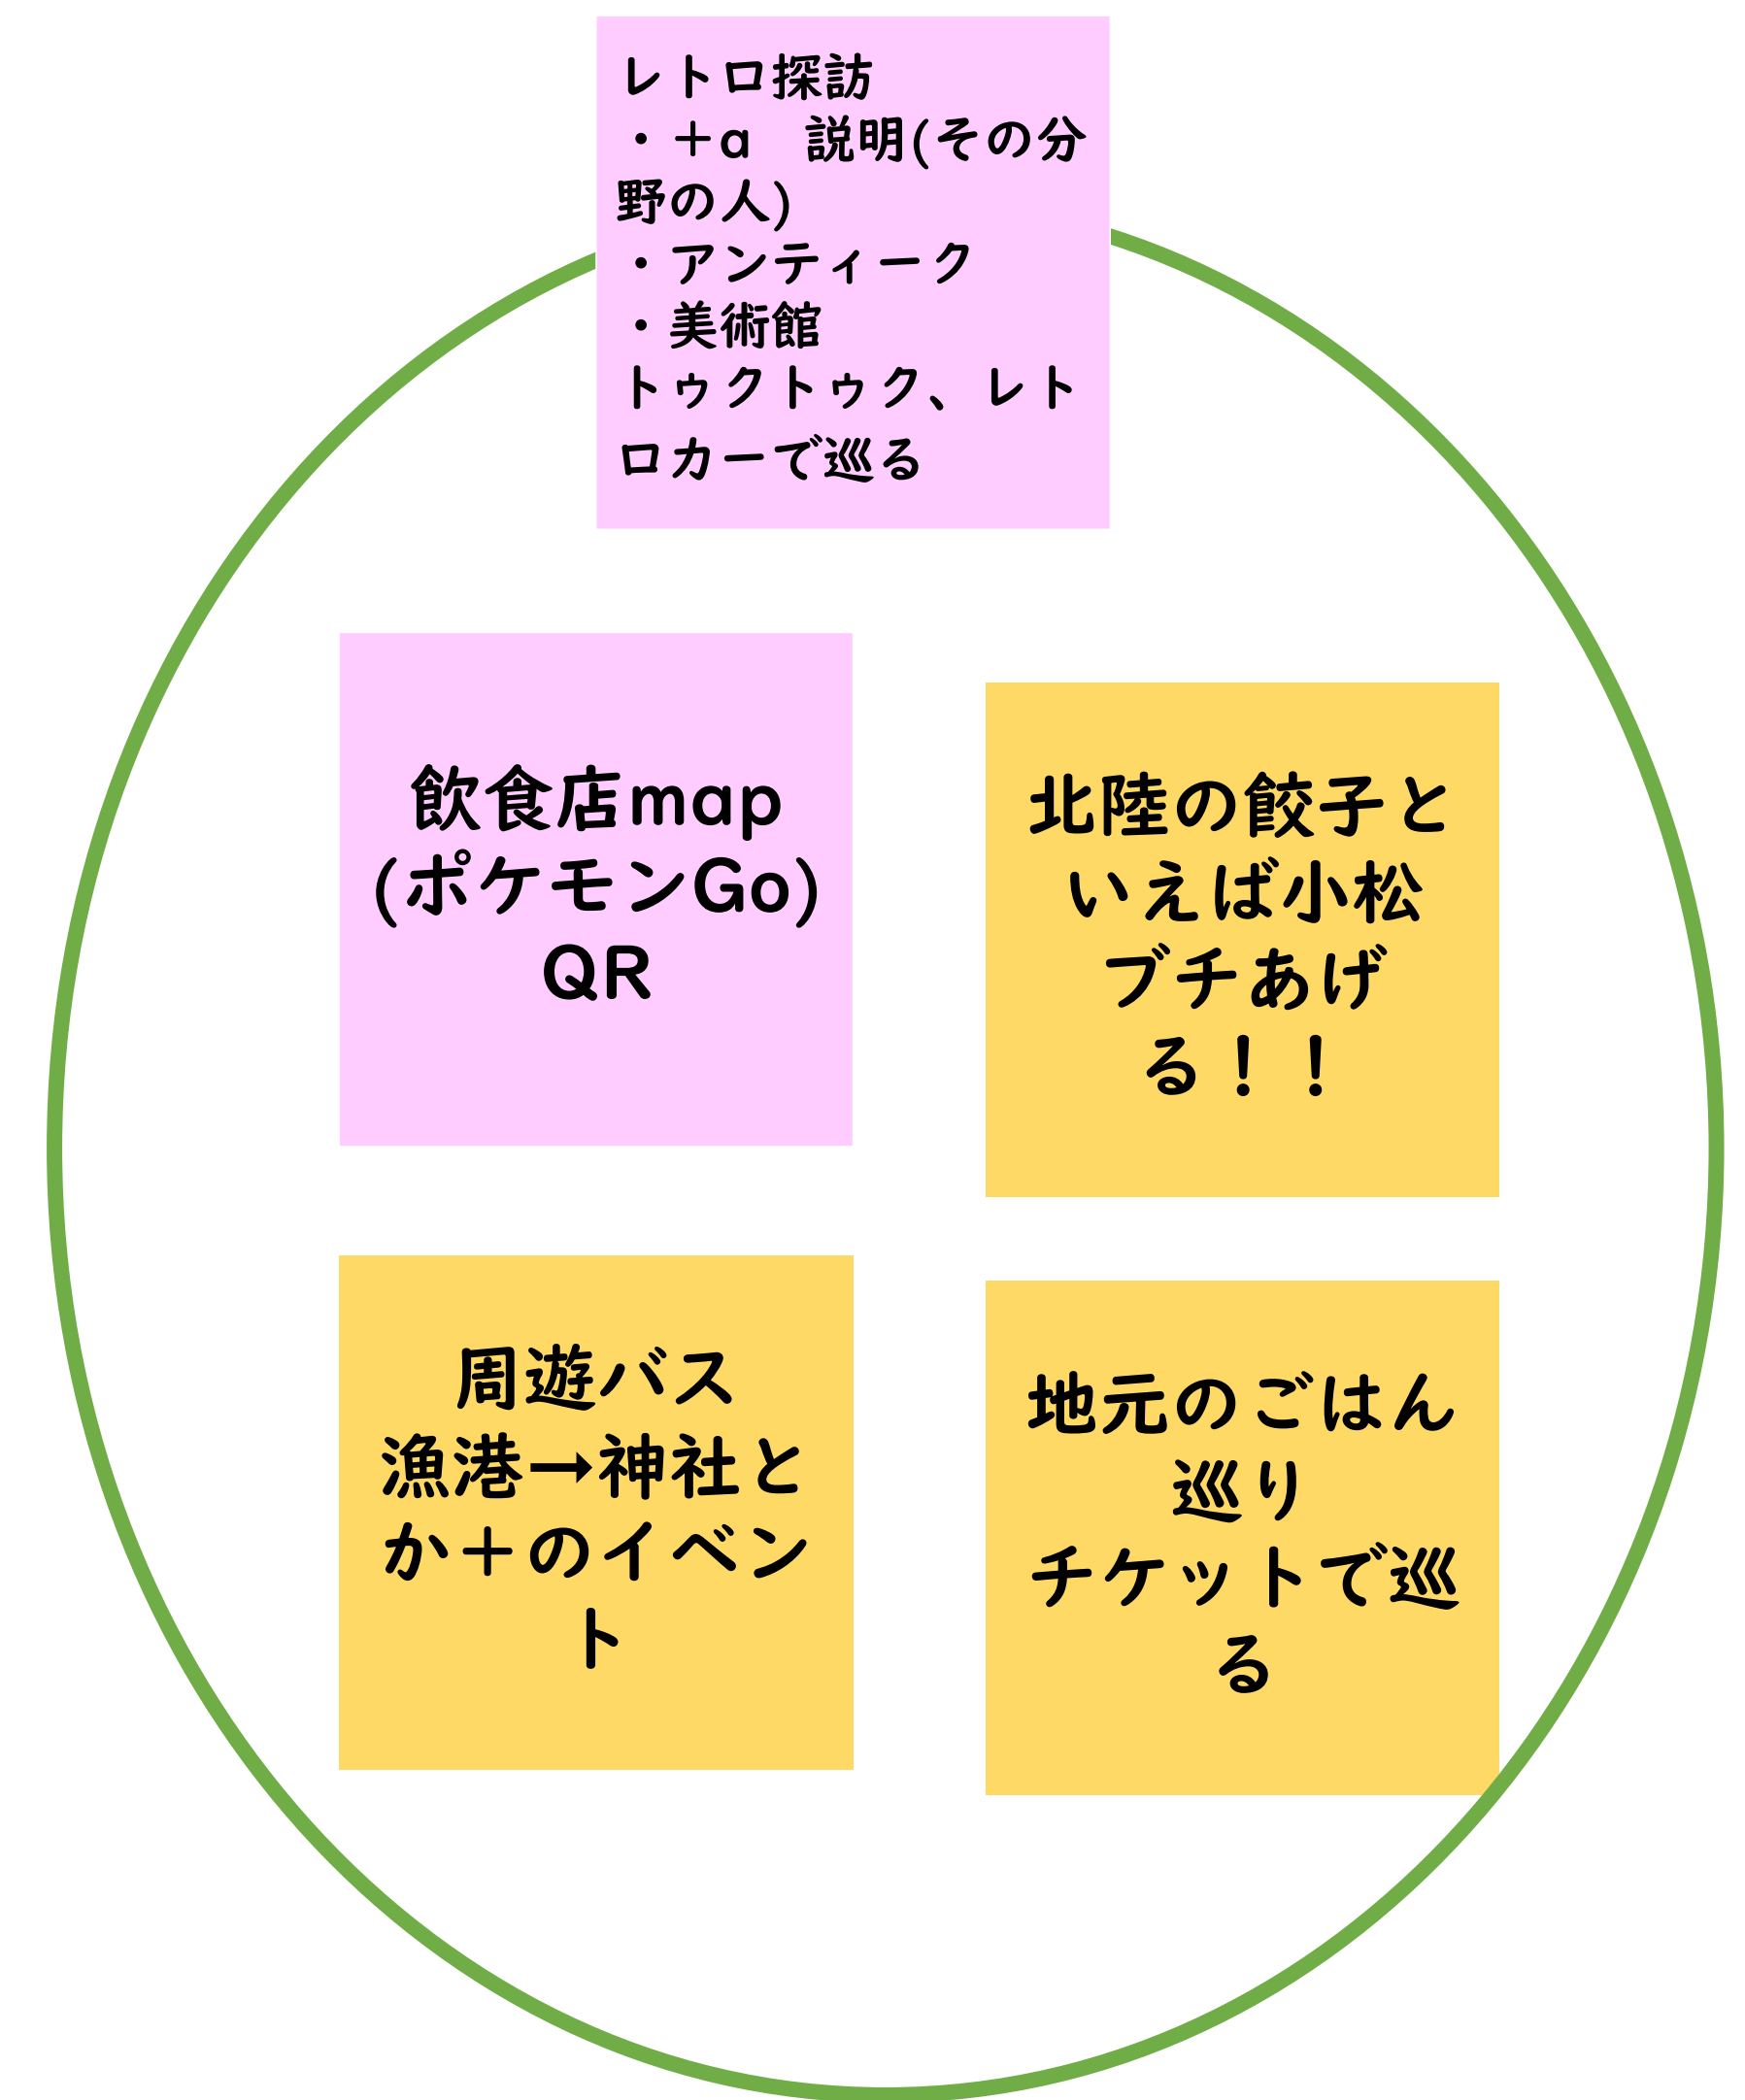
レトロ探訪
・＋α　説明(その分野の人)
・アンティーク
・美術館
トゥクトゥク、レトロカーで巡る

飲食店map
(ポケモンGo)
QR

北陸の餃子といえば小松
ブチあげる！！

周遊バス
漁港→神社とか＋のイベント

地元のごはん巡り
チケットで巡る